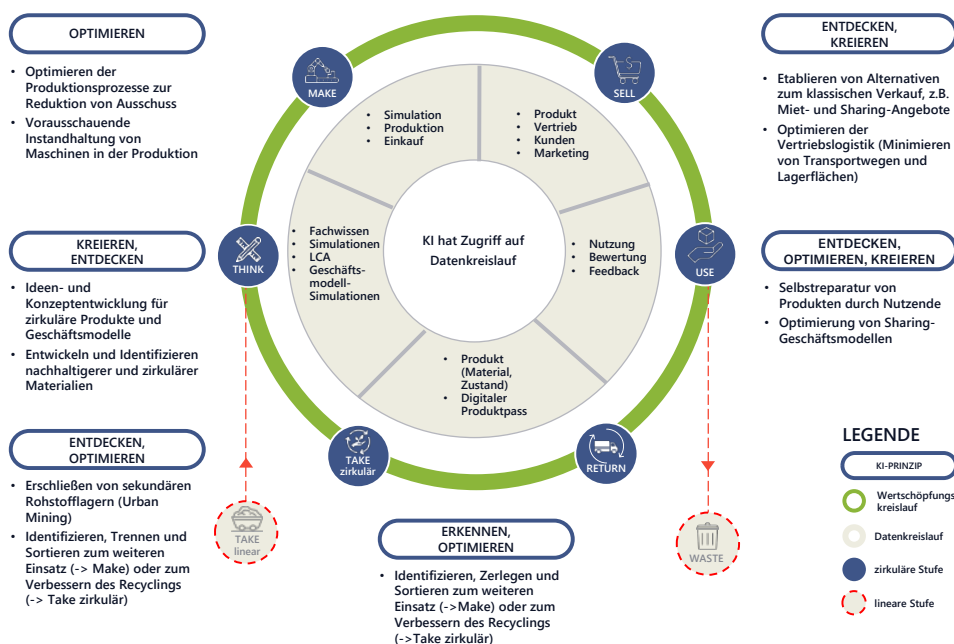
OPTIMIEREN

- Optimieren der Produktionsprozesse zur Reduktion von Ausschuss
- Vorausschauende Instandhaltung von Maschinen in der Produktion

KREIEREN, ENTDECKEN

- Ideen- und Konzeptentwicklung für zirkuläre Produkte und Geschäftsmodelle
- Entwickeln und Identifizieren nachhaltigerer und zirkulärer Materialien

ENTDECKEN, OPTIMIEREN

- Erschließen von sekundären Rohstofflagern (Urban Mining)
- Identifizieren, Trennen und Sortieren zum weiteren Einsatz (-> Make) oder zum Verbessern des Recyclings (-> Take zirkulär)

MAKE

- Simulation
- Produktion
- Einkauf

SELL

- Produkt
- Vertrieb
- Kunden
- Marketing

THINK

- Fachwissen
- Simulationen
- LCA
- Geschäftsmodell-Simulationen

KI hat Zugriff auf Datenkreislauf

USE

- Nutzung
- Bewertung
- Feedback

- Produkt (Material, Zustand)
- Digitaler Produktpass

TAKE zirkulär

RETURN

TAKE linear

WASTE

ERKENNEN, OPTIMIEREN

- Identifizieren, Zerlegen und Sortieren zum weiteren Einsatz (->Make) oder zum Verbessern des Recyclings (->Take zirkulär)

ENTDECKEN, KREIEREN

- Etablieren von Alternativen zum klassischen Verkauf, z.B. Miet- und Sharing-Angebote
- Optimieren der Vertriebslogistik (Minimieren von Transportwegen und Lagerflächen)

ENTDECKEN, OPTIMIEREN, KREIEREN

- Selbstreparatur von Produkten durch Nutzende
- Optimierung von Sharing-Geschäftsmodellen

LEGENDE

KI-PRINZIP

Wertschöpfungskreislauf

Datenkreislauf

zirkuläre Stufe

lineare Stufe